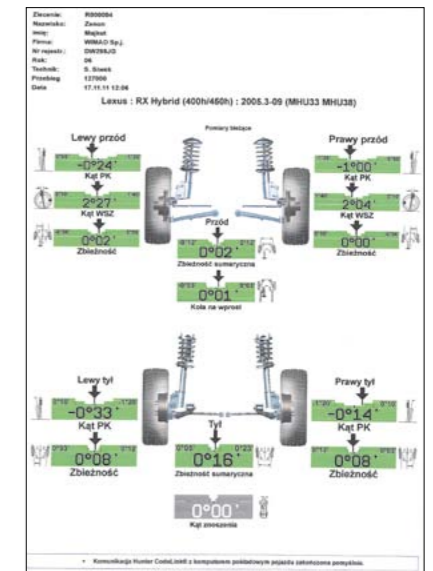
Zlecenie: R000084
Nazwisko: Zenon
Imię: Majkut
Firma: WIMAD Sp.j.
Nr rejestr.: DW298JG
Rok: 06
Technik: S. Siwek
Przebieg: 137000
Data: 17.11.11 12:06

Lexus : RX Hybrid (400h/450h) : 2005.3-09 (MHU33 MHU38)

Pomiary bieżące

Lewy przód
-0°24'
Kąt PK
2°27'
Kąt WSZ
0°02'
Zbieżność

Prawy przód
-1°00'
Kąt PK
2°04'
Kąt WSZ
0°00'
Zbieżność

Przód
0°02'
Zbieżność sumaryczna
0°01'
Koła na wprost

Lewy tył
-0°33'
Kąt PK
0°08'
Zbieżność

Tył
0°16'
Zbieżność sumaryczna

Prawy tył
-0°14'
Kąt PK
0°08'
Zbieżność

0°00'
Kąt znoszenia

• Komunikacja Hunter CodeLink® z komputerem pokładowym pojazdu zakończona pomyślnie.